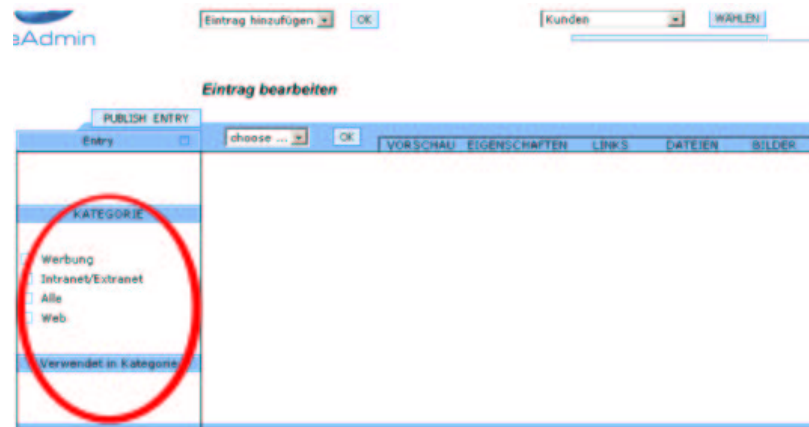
eAdmin

Eintrag hinzufügen OK

Kunden WÄHLEN

Eintrag bearbeiten

PUBLISH ENTRY

Entry

choose ... OK

VORSCHAU EIGENSCHAFTEN LINKS DATEIEN BILDER

KATEGORIE

Werbung
Intranet/Extranet
Alle
Web

Verwendet in Kategorie